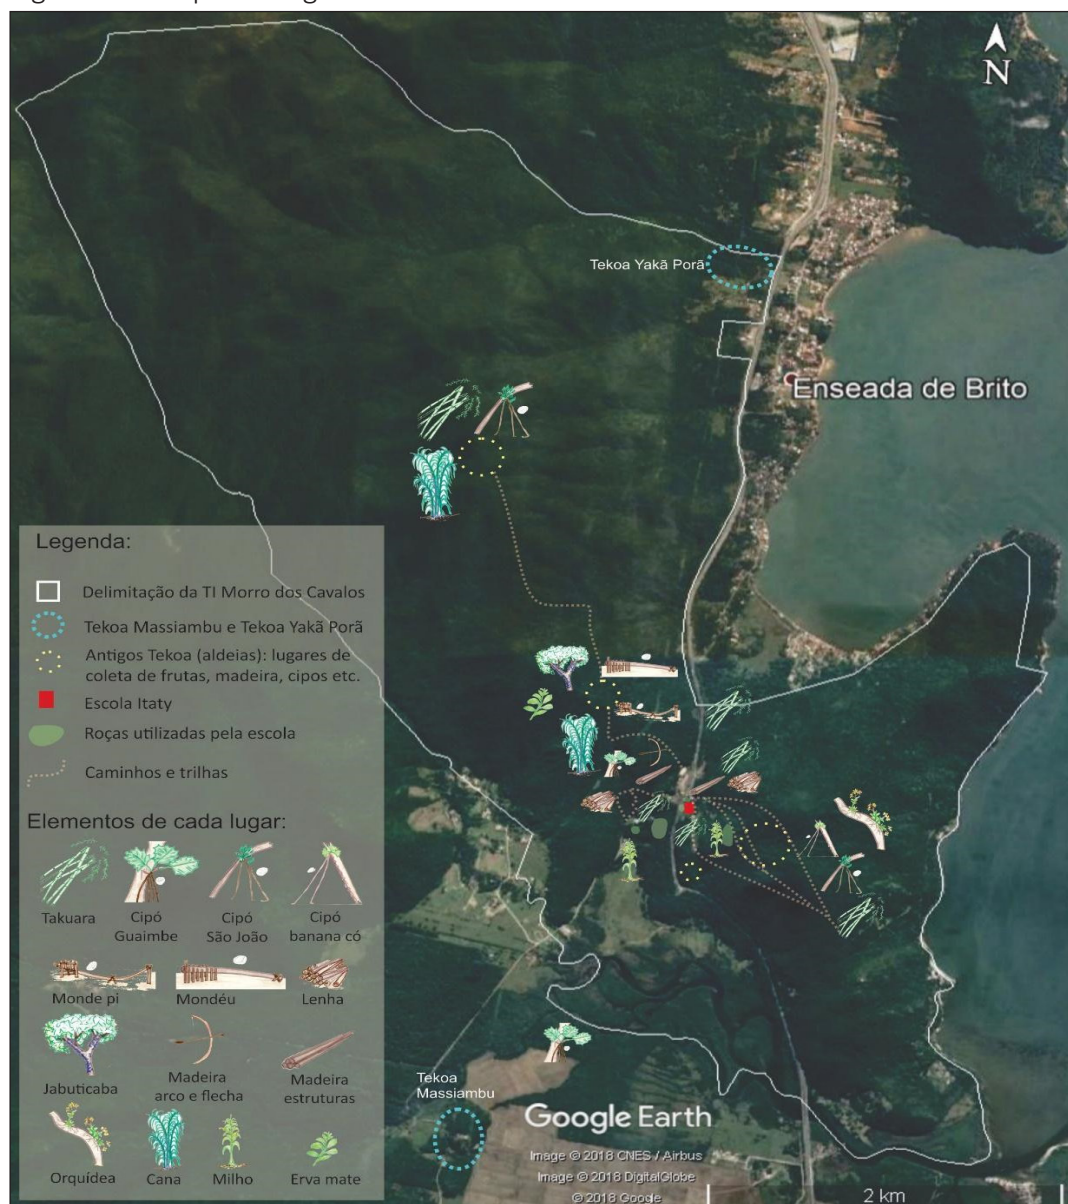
N

Tekoa Yakã Porã

Enseada de Brito

Legenda:

Delimitação da TI Morro dos Cavalos

Tekoa Massiambu e Tekoa Yakã Porã

Antigos Tekoa (aldeias): lugares de coleta de frutas, madeira, cipos etc.

Escola Itaty

Roças utilizadas pela escola

Caminhos e trilhas

Elementos de cada lugar:

Takuara

Cipó Guaimbe

Cipó São João

Cipó banana có

Monde pi

Mondéu

Lenha

Jabuticaba

Madeira arco e flecha

Madeira estruturas

Orquídea

Cana

Milho

Erva mate

Tekoa Massiambu

Google Earth

Image © 2018 CNES / Airbus
Image © 2018 DigitalGlobe
© 2018 Google

2 km